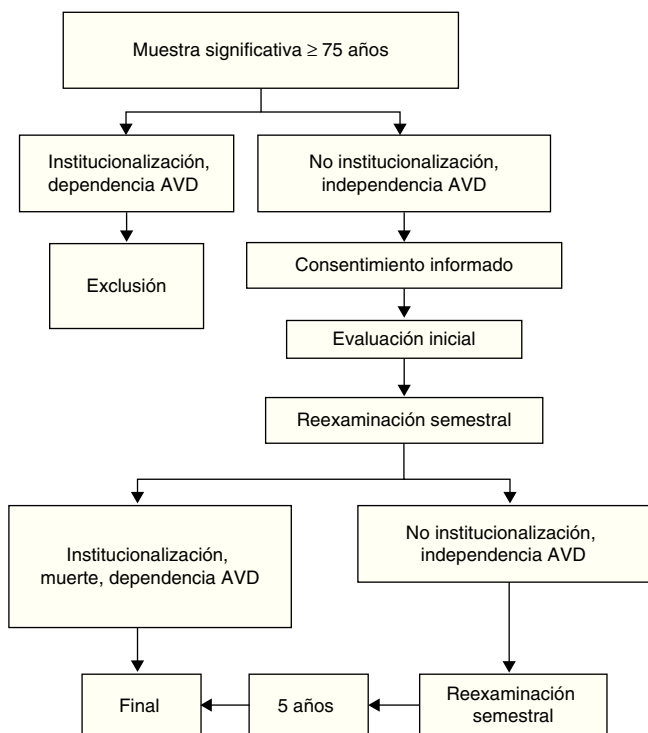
Muestra significativa $\geq$ 75 años

Institucionalización, dependencia AVD

No institucionalización, independencia AVD

Exclusión

Consentimiento informado

Evaluación inicial

Reexaminación semestral

Institucionalización, muerte, dependencia AVD

No institucionalización, independencia AVD

Final

5 años

Reexaminación semestral